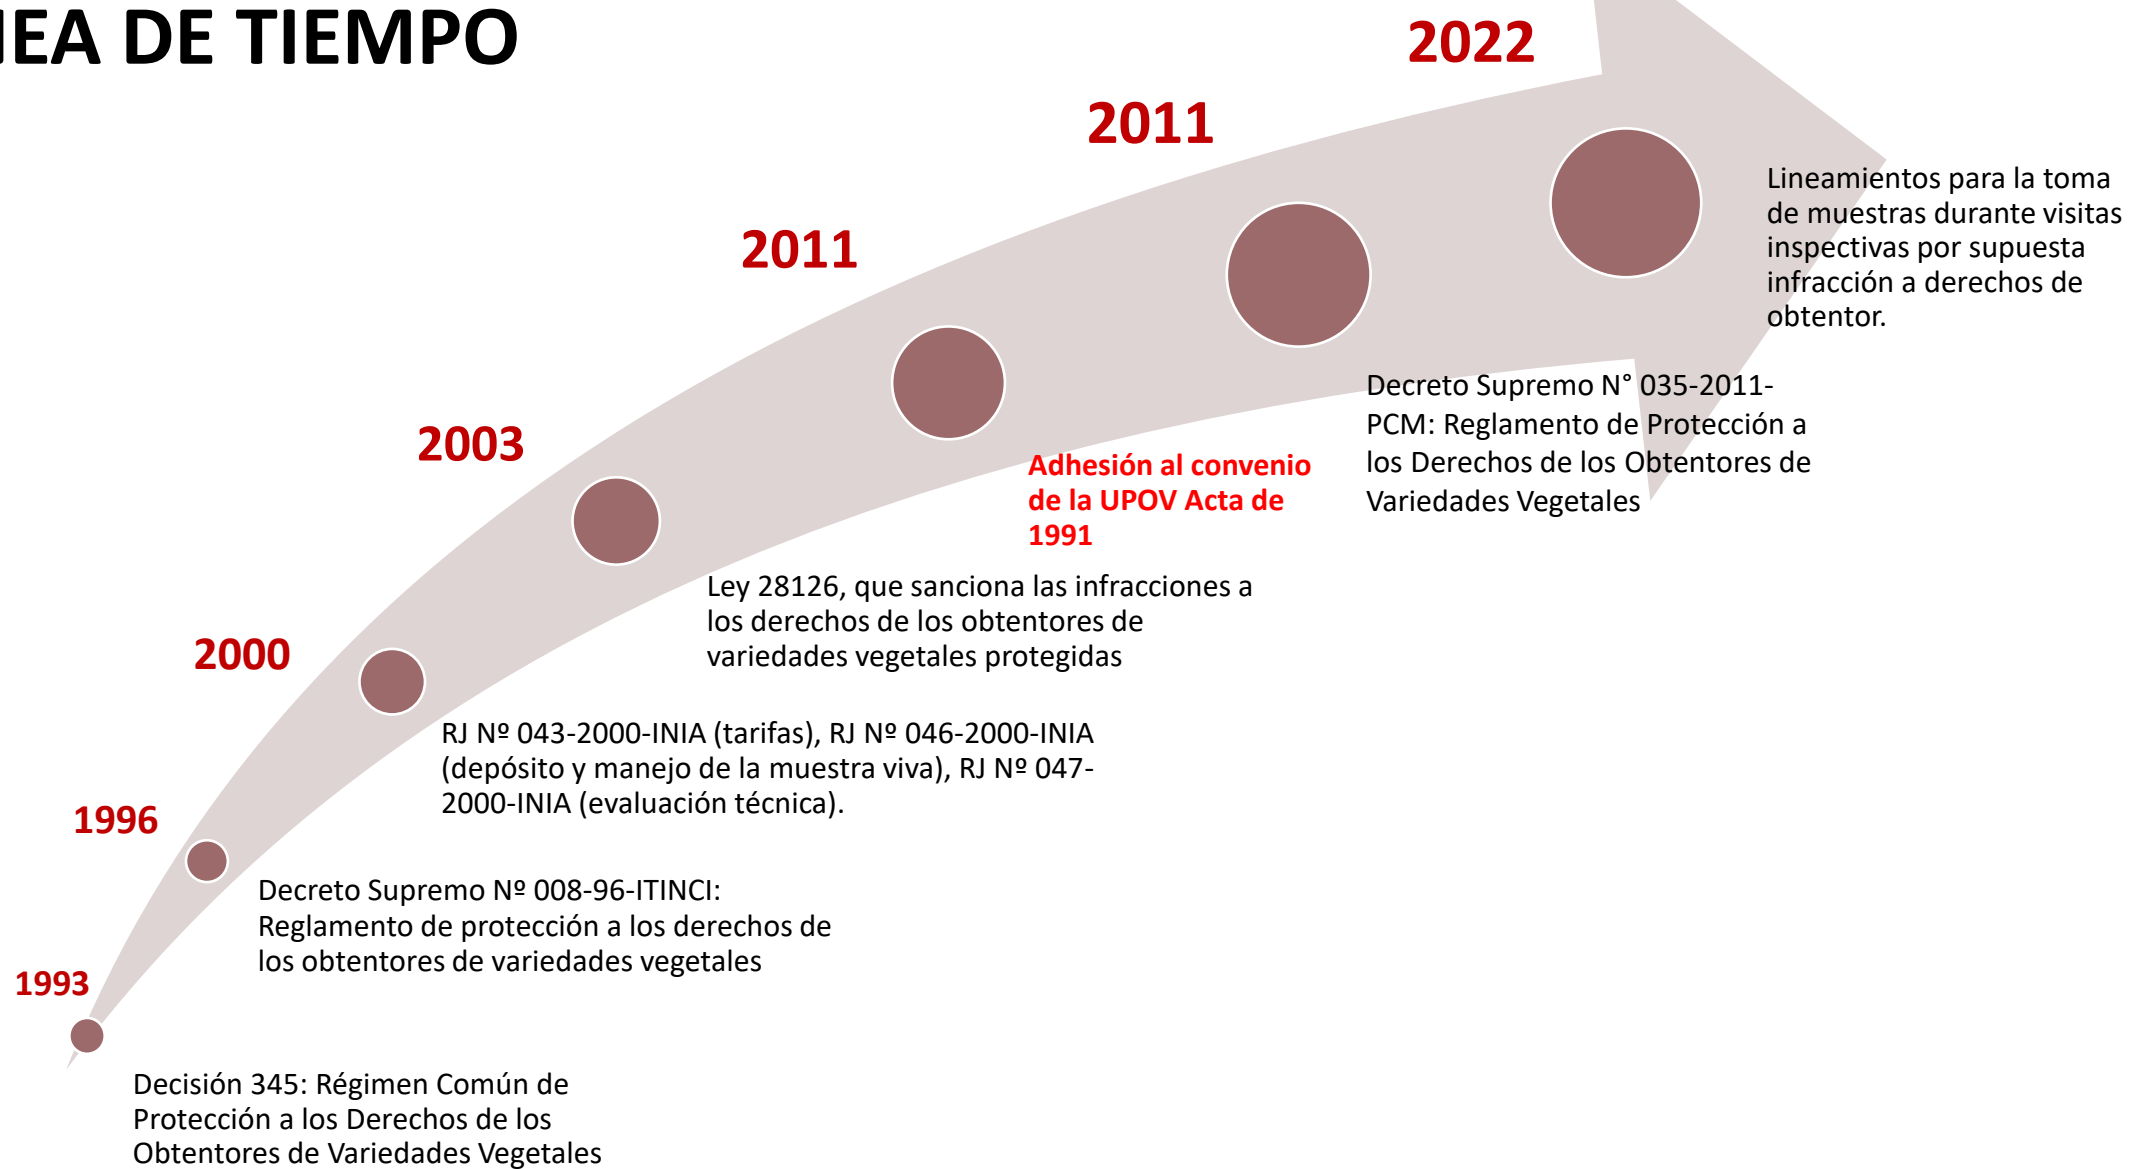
IEA DE TIEMPO

2022

2011

Lineamientos para la toma de muestras durante visitas inspectivas por supuesta infracción a derechos de obtentor.

2011

Decreto Supremo N° 035-2011-PCM: Reglamento de Protección a los Derechos de los Obtentores de Variedades Vegetales

2003

Adhesión al convenio de la UPOV Acta de 1991

Ley 28126, que sanciona las infracciones a los derechos de los obtentores de variedades vegetales protegidas

2000

RJ Nº 043-2000-INIA (tarifas), RJ Nº 046-2000-INIA (depósito y manejo de la muestra viva), RJ Nº 047-2000-INIA (evaluación técnica).

1996

Decreto Supremo Nº 008-96-ITINCI: Reglamento de protección a los derechos de los obtentores de variedades vegetales

1993

Decisión 345: Régimen Común de Protección a los Derechos de los Obtentores de Variedades Vegetales